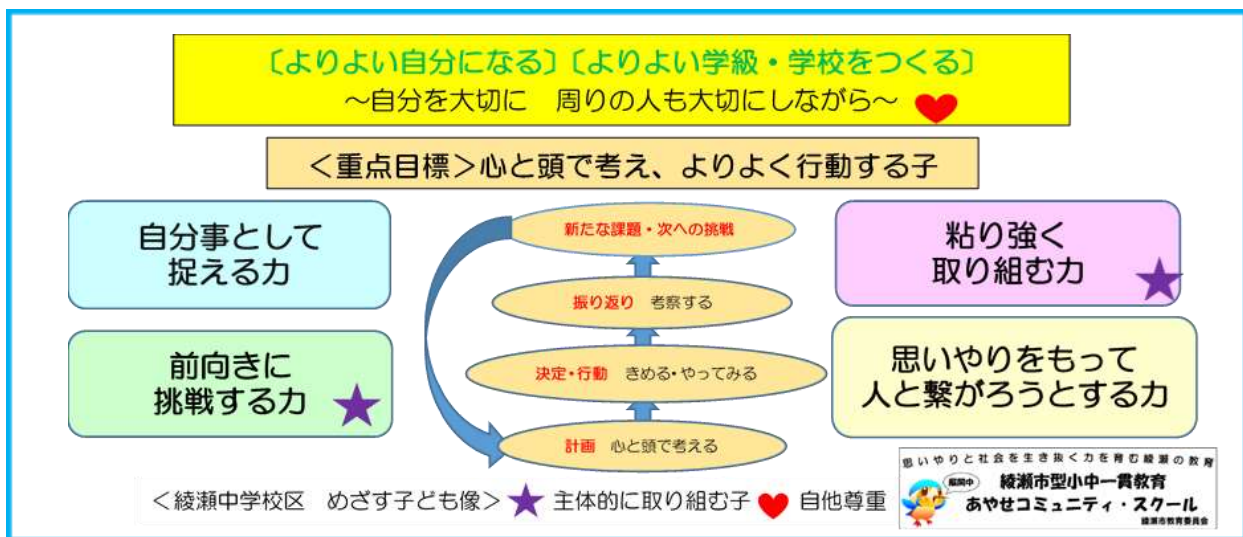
〔よりよい自分になる〕〔よりよい学級・学校をつくる〕
～自分を大切に　周りの人も大切にしながら～

＜重点目標＞心と頭で考え、よりよく行動する子

自分事として捉える力

前向きに挑戦する力

新たな課題・次への挑戦

振り返り　考察する

決定・行動　きめる・やってみる

計画　心と頭で考える

粘り強く取り組む力

思いやりをもって人と繋がろうとする力

＜綾瀬中学校区　めざす子ども像＞ 主体的に取り組む子　自他尊重

思いやりと社会を生き抜く力を育む綾瀬の教育
綾瀬中
綾瀬市型小中一貫教育
あやせコミュニティ・スクール
綾瀬市教育委員会